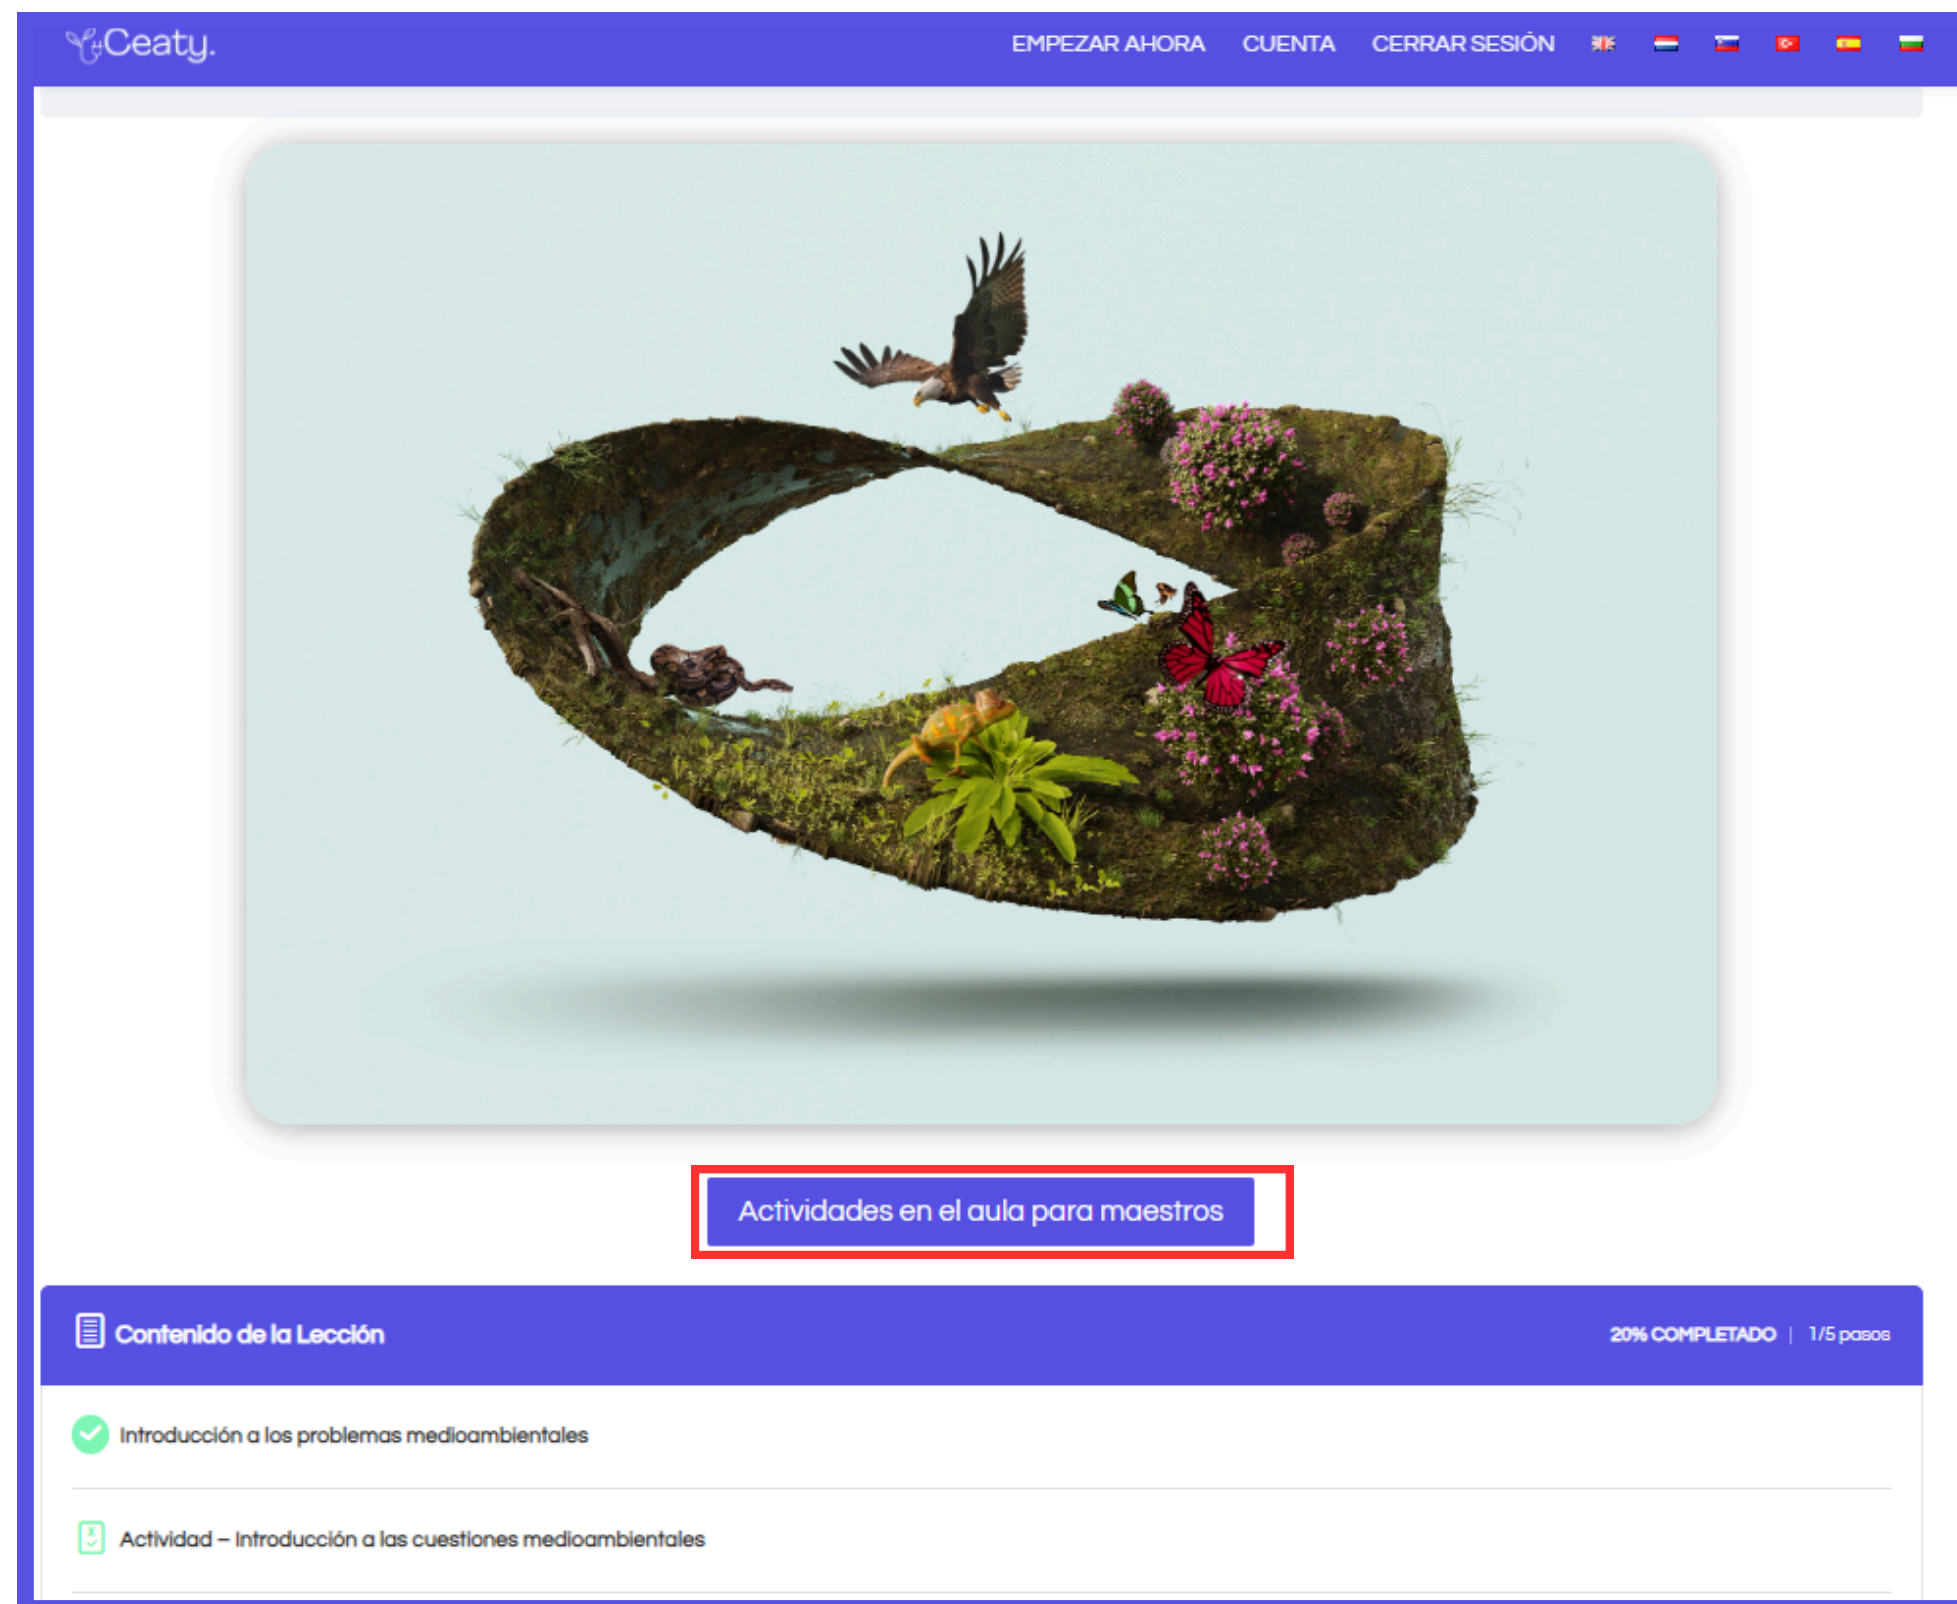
Ceaty.

EMPEZAR AHORA CUENTA CERRAR SESIÓN

Actividades en el aula para maestros

Contenido de la Lección

20% COMPLETADO | 1/5 pasos

Introducción a los problemas medioambientales

Actividad – Introducción a las cuestiones medioambientales